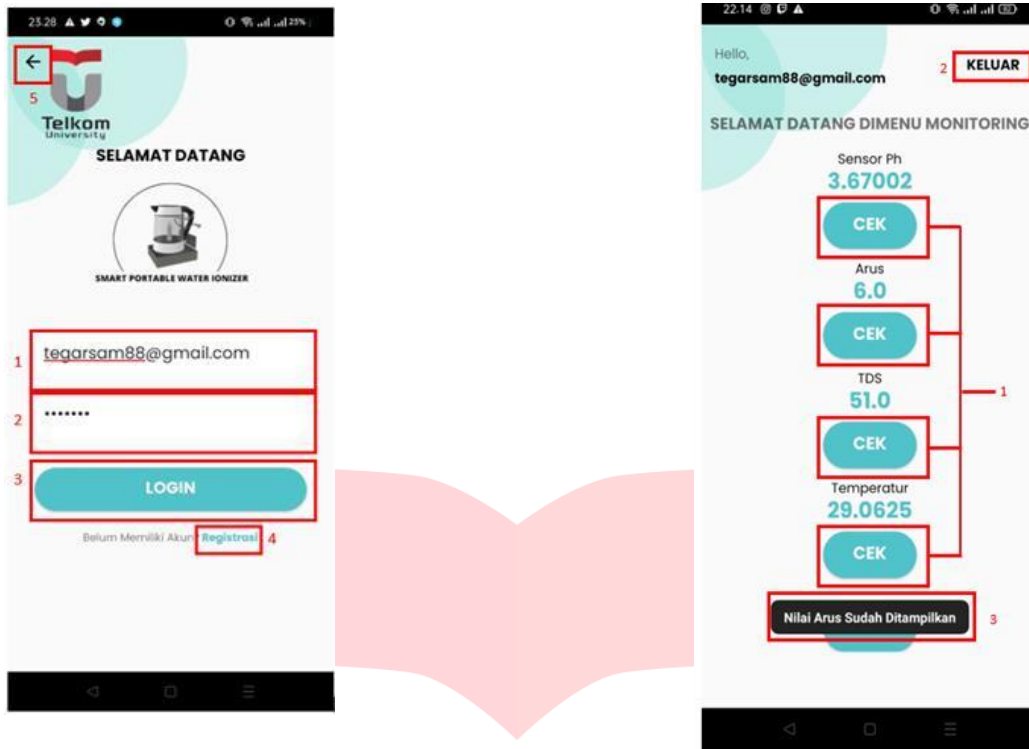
23.28

5

Telkom
University

SELAMAT DATANG

SMART PORTABLE WATER IONIZER

1 tegarsam88@gmail.com

2 •••••••

3 LOGIN

Belum Memiliki Akun? Registrasi 4

22.14

Hello,
tegarsam88@gmail.com

2 KELUAR

SELAMAT DATANG DIMENU MONITORING

Sensor Ph
3.67002
CEK

Arus
6.0
CEK

TDS
51.0
CEK

Temperatur
29.0625
CEK

1

Nilai Arus Sudah Ditampilkan 3